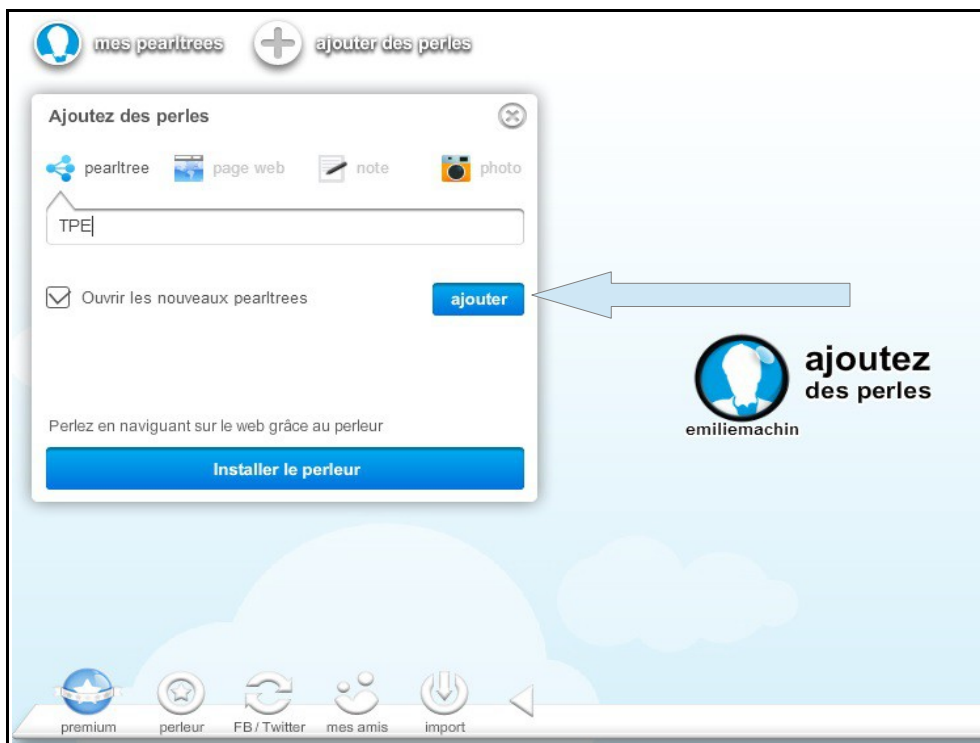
mes pearltrees ajouter des perles

Ajoutez des perles

pearltree page web note photo

TPE

Ouvrir les nouveaux pearltrees ajouter

Perlez en naviguant sur le web grâce au perleur

Installer le perleur

ajoutez des perles

emiliemachin

premium perleur FB / Twitter mes amis import